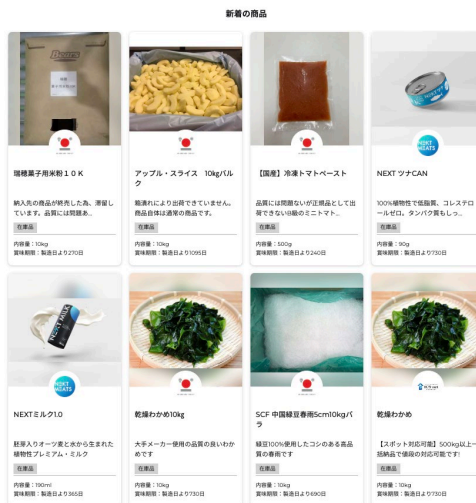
新着の商品

瑞穂菓子用米粉１０Ｋ

納入先の商品が残った為、潜留しています。品質には問題あ...

在庫品

内容量：10kg
賞味期限：製造日より270日

アップル・スライス　10kgバルク

輸通れにより出荷できていません。商品自体は通常の商品です。

在庫品

内容量：10kg
賞味期限：製造日より1095日

【国産】冷凍トマトペースト

品質には問題ないが正規品として出荷できない8箱のミニトマト...

在庫品

内容量：500g
賞味期限：製造日より240日

NEXT ツナCAN

100%植物性で低脂質、コレステロールゼロ。タンパク質もしっ...

在庫品

内容量：90g
賞味期限：製造日より730日

NEXT MEATS

NEXTミルク1.0

胚芽入りオーツ麦と水から生まれた植物性プレミアム・ミルク

在庫品

内容量：190ml
賞味期限：製造日より365日

乾燥わかめ10kg

大手メーカー使用の品質の良いわかめです

在庫品

内容量：10kg
賞味期限：製造日より730日

SCF 中国緑豆春雨5cm10kgバラ

緑豆100%使用したコシのある高品質の春雨です

在庫品

内容量：10kg
賞味期限：製造日より690日

乾燥わかめ

【スポット対応可能】500kg以上一括納品で価格の対応可能です!

在庫品

内容量：10kg
賞味期限：製造日より730日